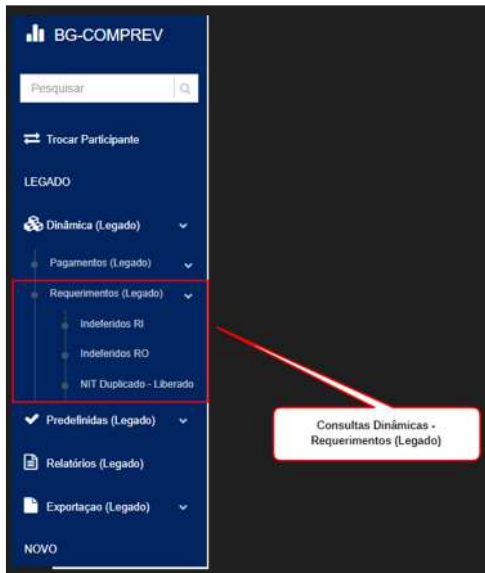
BG-COMPREV

Pesquisar

Trocar Participante

LEGADO

Dinâmica (Legado)

Pagamentos (Legado)

Requerimentos (Legado)

Indeferidos RI

Indeferidos RO

NIT Duplicado - Liberado

Predefinidas (Legado)

Relatórios (Legado)

Exportaçao (Legado)

NOVO

Consultas Dinâmicas - Requerimentos (Legado)